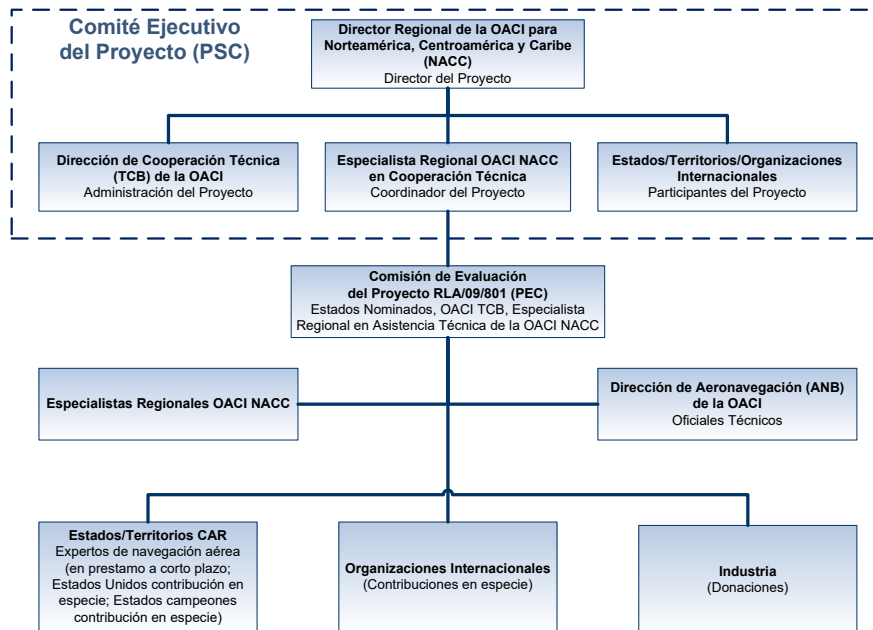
Comité Ejecutivo del Proyecto (PSC)

Director Regional de la OACI para Norteamérica, Centroamérica y Caribe (NACC)
Director del Proyecto

Dirección de Cooperación Técnica (TCB) de la OACI
Administración del Proyecto

Especialista Regional OACI NACC en Cooperación Técnica
Coordinador del Proyecto

Estados/Territorios/Organizaciones Internacionales
Participantes del Proyecto

Comisión de Evaluación del Proyecto RLA/09/801 (PEC)
Estados Nominados, OACI TCB, Especialista Regional en Asistencia Técnica de la OACI NACC

Especialistas Regionales OACI NACC

Dirección de Aeronavegación (ANB) de la OACI
Oficiales Técnicos

Estados/Territorios CAR
Expertos de navegación aérea (en prestamo a corto plazo; Estados Unidos contribución en especie; Estados campeones contribución en especie)

Organizaciones Internacionales
(Contribuciones en especie)

Industria
(Donaciones)